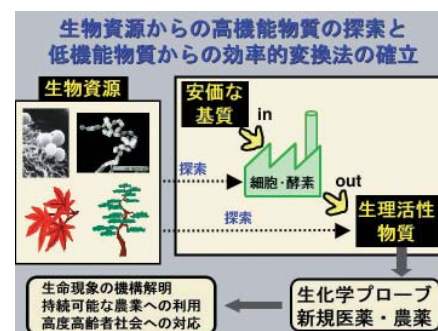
生物資源からの高機能物質の探索と
低機能物質からの効率的変換法の確立

生物資源

安価な
基質

in

探索

細胞・酵素

out

探索

生理活性
物質

生命現象の機構解明
持続可能な農業への利用
高度高齢者社会への対応

生化学プローブ
新規医薬・農薬